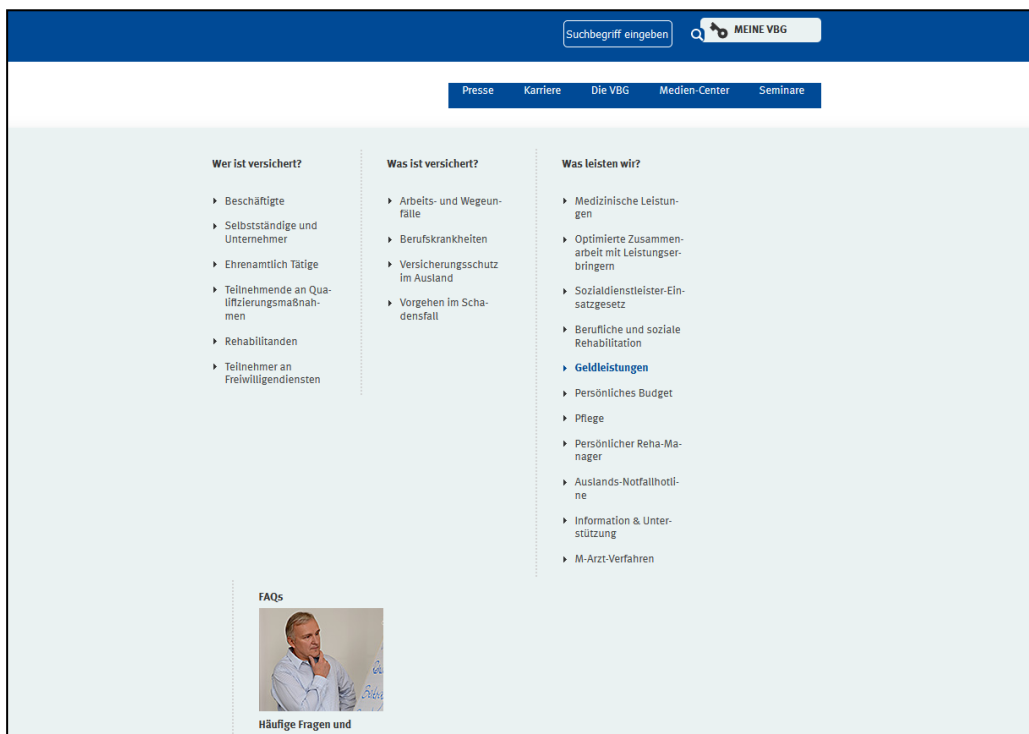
Suchbegriff eingeben

MEINE VBG

Presse Karriere Die VBG Medien-Center Seminare

Wer ist versichert?

- Beschäftigte
- Selbstständige und Unternehmer
- Ehrenamtlich Tätige
- Teilnehmende an Qualifizierungsmaßnahmen
- Rehabilitanden
- Teilnehmer an Freiwilligendiensten

Was ist versichert?

- Arbeits- und Wegeunfälle
- Berufskrankheiten
- Versicherungsschutz im Ausland
- Vorgehen im Schadensfall

Was leisten wir?

- Medizinische Leistungen
- Optimierte Zusammenarbeit mit Leistungserbringern
- Sozialdienstleister-Einsatzgesetz
- Berufliche und soziale Rehabilitation
- Geldleistungen
- Persönliches Budget
- Pflege
- Persönlicher Reha-Manager
- Auslands-Notfallhotline
- Information & Unterstützung
- M-Arzt-Verfahren

FAQs

Häufige Fragen und